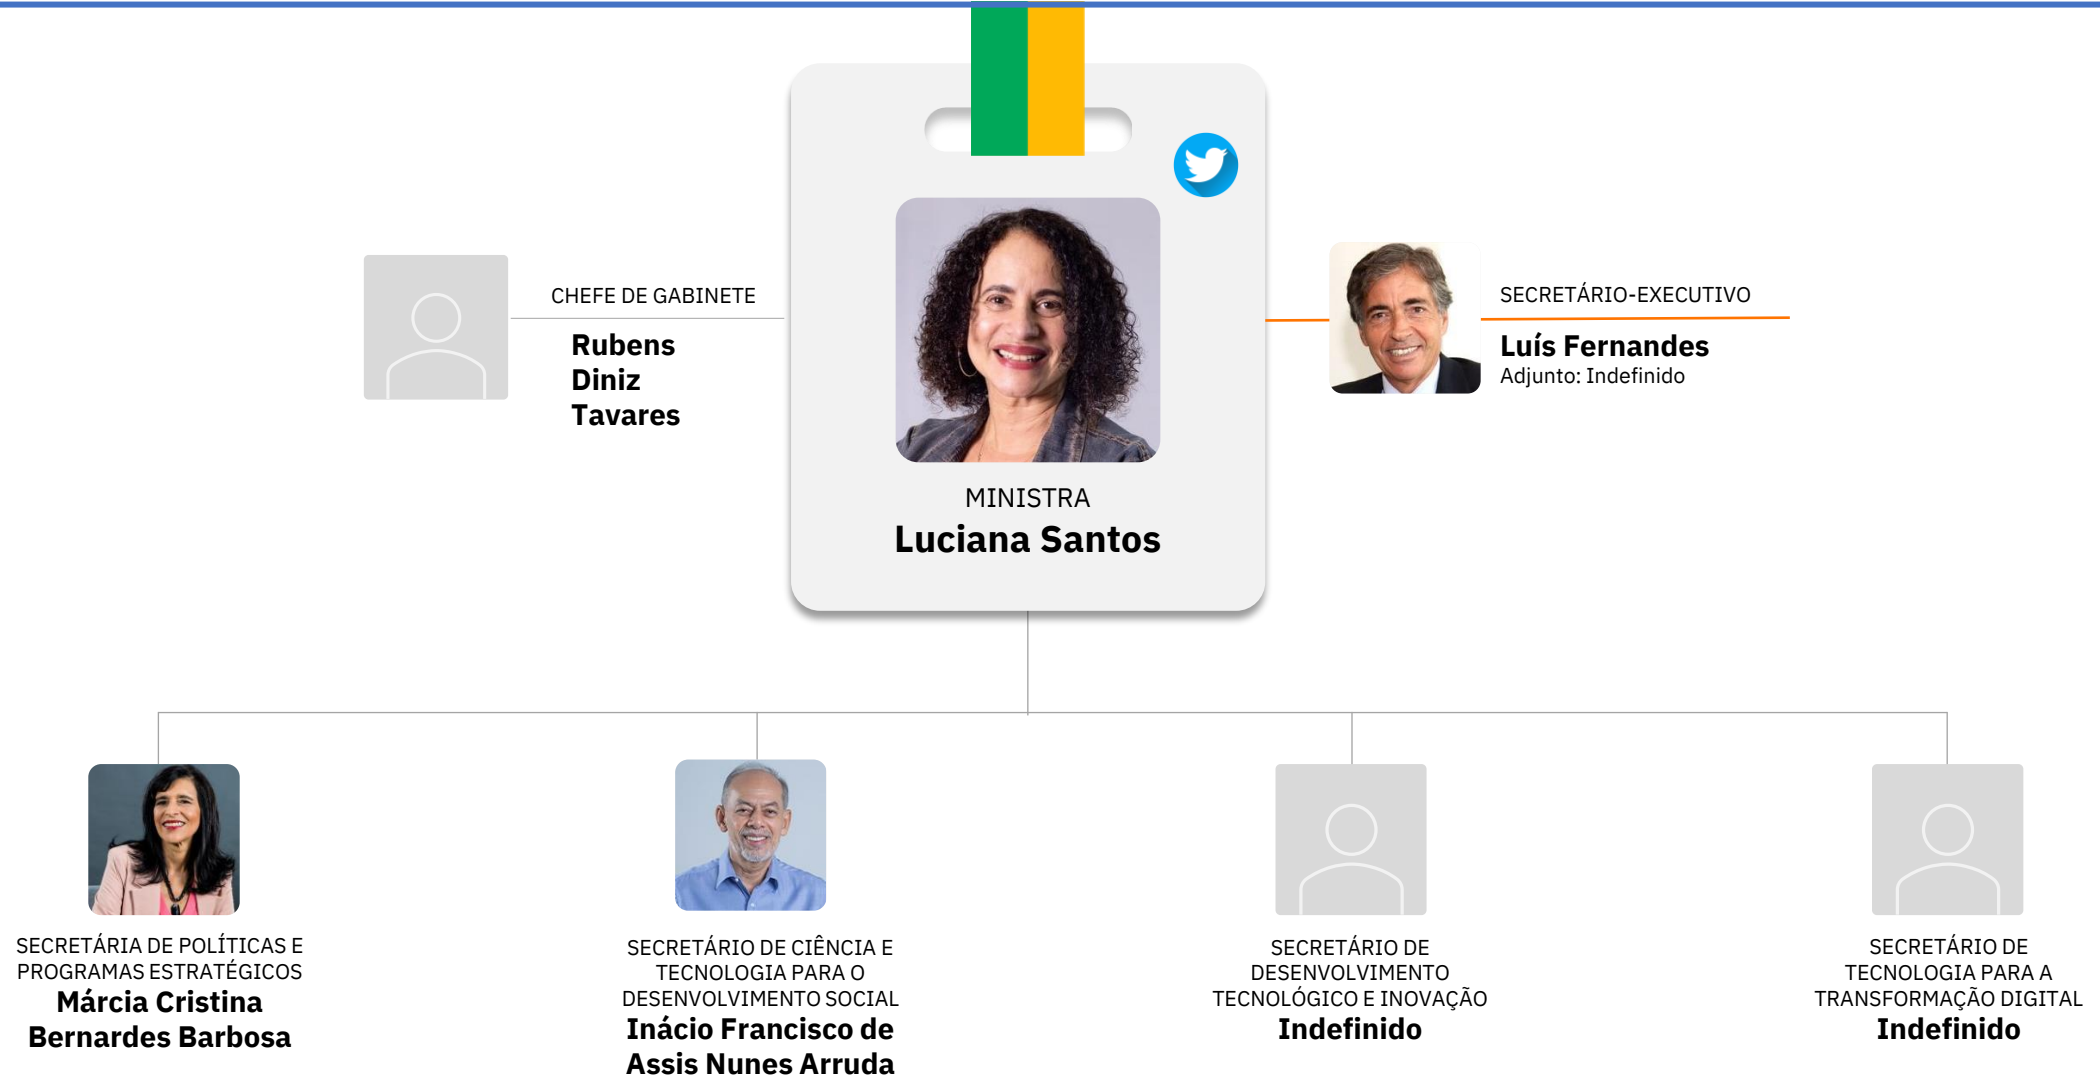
CHEFE DE GABINETE
Rubens Diniz Tavares

MINISTRA
Luciana Santos

SECRETÁRIO-EXECUTIVO
Luís Fernandes
Adjunto: Indefinido

SECRETÁRIA DE POLÍTICAS E PROGRAMAS ESTRATÉGICOS
Márcia Cristina Bernardes Barbosa

SECRETÁRIO DE CIÊNCIA E TECNOLOGIA PARA O DESENVOLVIMENTO SOCIAL
Inácio Francisco de Assis Nunes Arruda

SECRETÁRIO DE DESENVOLVIMENTO TECNOLÓGICO E INOVAÇÃO
Indefinido

SECRETÁRIO DE TECNOLOGIA PARA A TRANSFORMAÇÃO DIGITAL
Indefinido